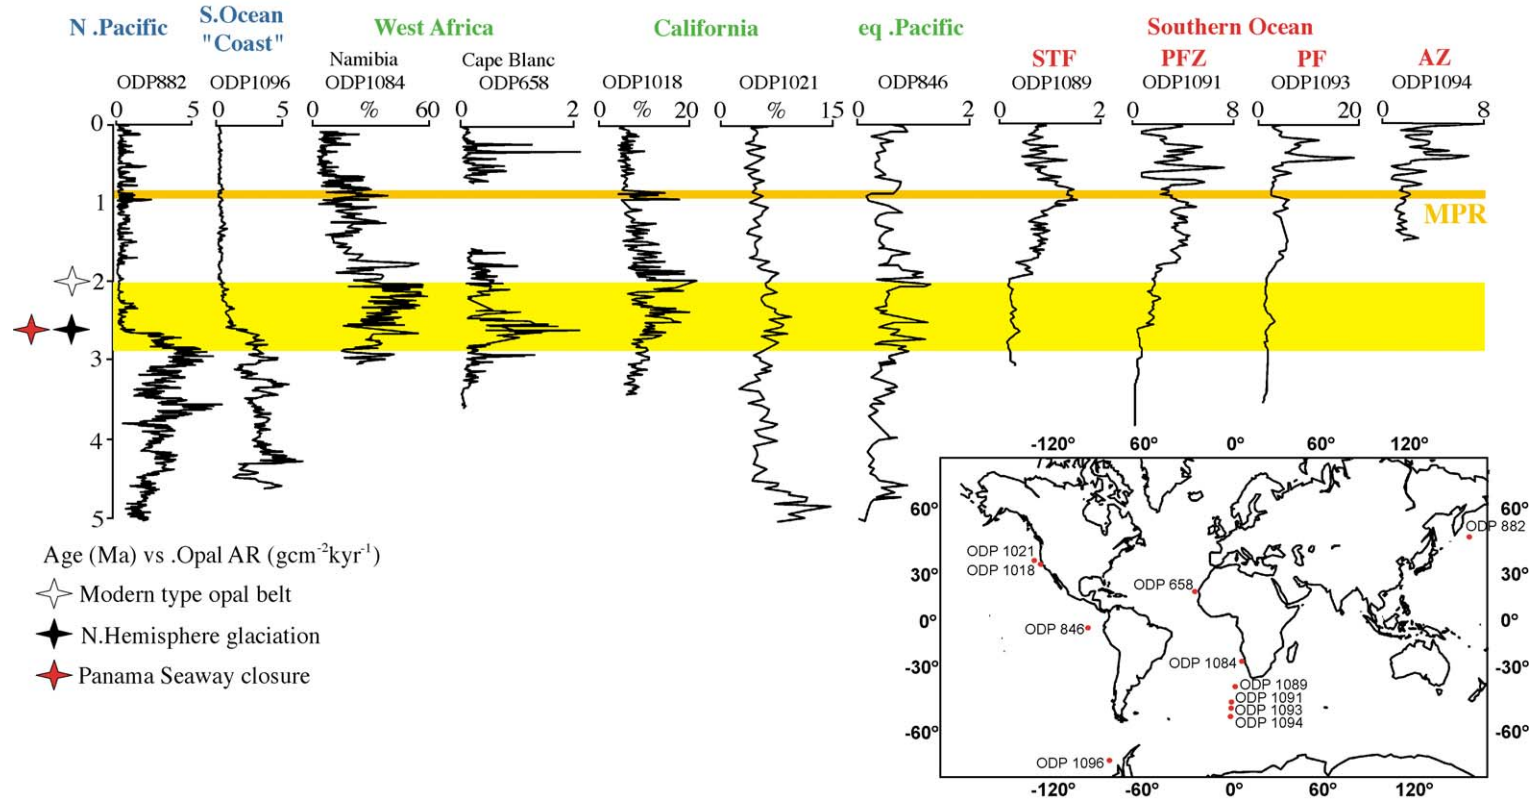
N .Pacific S.Ocean "Coast" West Africa California eq .Pacific Southern Ocean

STF PFZ PF AZ

ODP882 ODP1096 Namibia ODP1084 Cape Blanc ODP658 ODP1018 ODP1021 ODP846 ODP1089 ODP1091 ODP1093 ODP1094

0 5 0 5 0 % 60 0 2 0 % 20 0 % 15 0 2 0 2 0 8 0 20 0 8

0
1
2
3
4
5

MPR

Age (Ma) vs .Opal AR (gcm$^{-2}$kyr$^{-1}$)

Modern type opal belt

N.Hemisphere glaciation

Panama Seaway closure

-120° 60° 0° 60° 120°

60°
30°
0°
-30°
-60°

ODP 882
ODP 1021
ODP 1018
ODP 658
ODP 846
ODP 1084
ODP 1089
ODP 1091
ODP 1093
ODP 1094
ODP 1096

60°
30°
0°
-30°
-60°

-120° -60° 0° 60° 120°